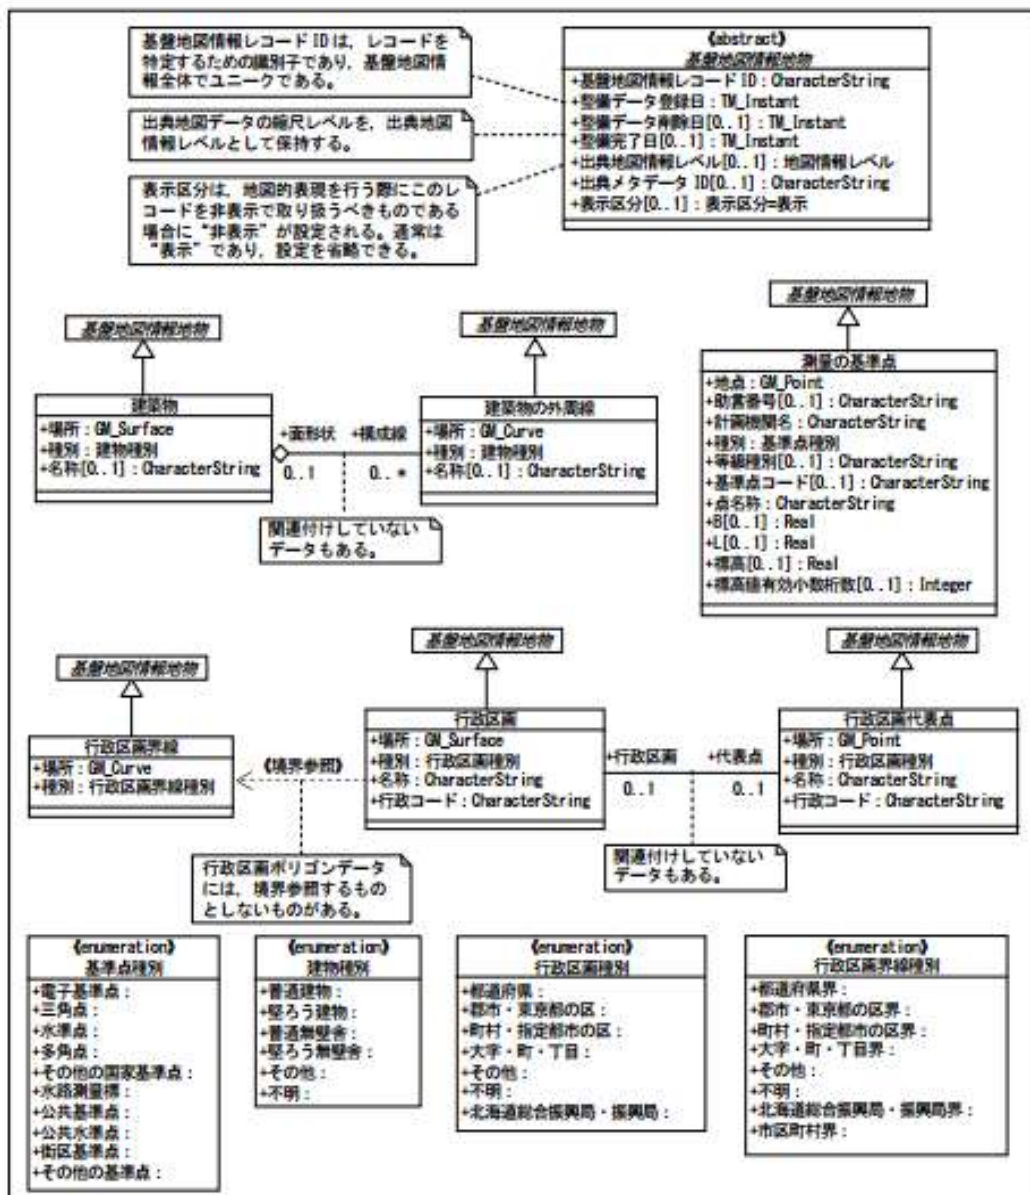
基盤地図情報レコードIDは，レコードを特定するための識別子であり，基盤地図情報全体でユニークである。

出典地図データの縮尺レベルを，出典地図情報レベルとして保持する。

表示区分は，地図的表現を行う際にこのレコードを非表示で取り扱うべきものである場合に"非表示"が設定される。通常は"表示"であり，設定を省略できる。

《abstract》
基盤地図情報地物
+基盤地図情報レコードID : CharacterString
+整備データ登録日 : TM_Instant
+整備データ削除日[0..1] : TM_Instant
+整備完了日[0..1] : TM_Instant
+出典地図情報レベル[0..1] : 地図情報レベル
+出典メタデータID[0..1] : CharacterString
+表示区分[0..1] : 表示区分=表示

基盤地図情報地物

建築物
+場所 : GM_Surface
+種別 : 建物種別
+名称[0..1] : CharacterString

+面形状 0..1
+構成線 0..*

基盤地図情報地物

建築物の外周線
+場所 : GM_Curve
+種別 : 建物種別
+名称[0..1] : CharacterString

関連付けしていないデータもある。

基盤地図情報地物

測量の基準点
+地点 : GM_Point
+助言番号[0..1] : CharacterString
+計画機関名 : CharacterString
+種別 : 基準点種別
+等級種別[0..1] : CharacterString
+基準点コード[0..1] : CharacterString
+点名称 : CharacterString
+B[0..1] : Real
+L[0..1] : Real
+標高[0..1] : Real
+標高値有効小数桁数[0..1] : Integer

基盤地図情報地物

行政区画界線
+場所 : GM_Curve
+種別 : 行政区画界線種別

《境界参照》

基盤地図情報地物

行政区画
+場所 : GM_Surface
+種別 : 行政区画種別
+名称 : CharacterString
+行政コード : CharacterString

+行政区画 0..1
+代表点 0..1

基盤地図情報地物

行政区画代表点
+場所 : GM_Point
+種別 : 行政区画種別
+名称 : CharacterString
+行政コード : CharacterString

行政区画ポリゴンデータには，境界参照するものとしないものがある。

関連付けしていないデータもある。

《enumeration》
基準点種別
+電子基準点 :
+三角点 :
+水準点 :
+多角点 :
+その他の国家基準点 :
+水路測量標 :
+公共基準点 :
+公共水準点 :
+街区基準点 :
+その他の基準点 :

《enumeration》
建物種別
+普通建物 :
+堅ろう建物 :
+普通無壁舎 :
+堅ろう無壁舎 :
+その他 :
+不明 :

《enumeration》
行政区画種別
+都道府県 :
+郡市・東京都の区 :
+町村・指定都市の区 :
+大字・町・丁目 :
+その他 :
+不明 :
+北海道総合振興局・振興局 :

《enumeration》
行政区画界線種別
+都道府県界 :
+郡市・東京都の区界 :
+町村・指定都市の区界 :
+大字・町・丁目界 :
+その他 :
+不明 :
+北海道総合振興局・振興局界 :
+市区町村界 :